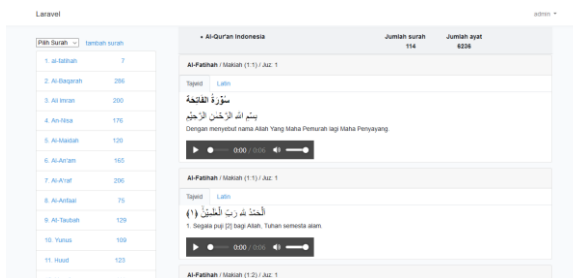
Laravel

admin

Pilih Surah | tambah surah

| | |
|---|---|
| 1. al-fatihah | 7 |
| 2. Al-Baqarah | 286 |
| 3. Ali Imran | 200 |
| 4. An-Nisa | 176 |
| 5. Al-Maidah | 120 |
| 6. Al-An'am | 165 |
| 7. Al-A'raf | 206 |
| 8. Al-Anfaal | 75 |
| 9. At-Taubah | 129 |
| 10. Yunus | 109 |
| 11. Hood | 123 |

+ Al-Qur'an Indonesia

| Jumlah surah | Jumlah ayat |
|---|---|
| 114 | 6236 |

Al-Fatihah / Makiah (1:1) / Juz. 1

Tajwid Latin

سُوْرَةُ الفَاتِحَة

بِسْمِ اللّٰهِ الرَّحْمٰنِ الرَّحِيْمِ

Dengan menyebut nama Allah Yang Maha Pemurah lagi Maha Penyayang.

0:00 / 0:06

Al-Fatihah / Makiah (1:1) / Juz. 1

Tajwid Latin

اَلْحَمْدُ لِلّٰهِ رَبِّ الْعٰلَمِيْنَۙ (١)

1. Segala puji [2] bagi Allah, Tuhan semesta alam.

0:00 / 0:06

Al-Fatihah / Makiah (1:2) / Juz. 1